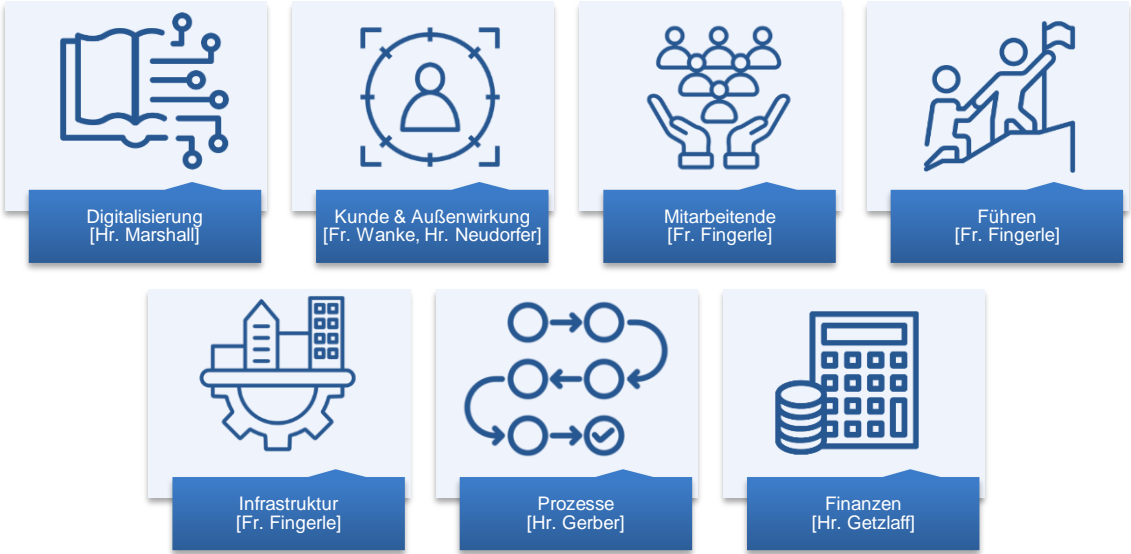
Digitalisierung
[Hr. Marshall]

Kunde & Außenwirkung
[Fr. Wanke, Hr. Neudorfer]

Mitarbeitende
[Fr. Fingerle]

Führen
[Fr. Fingerle]

Infrastruktur
[Fr. Fingerle]

Prozesse
[Hr. Gerber]

Finanzen
[Hr. Getzlaff]